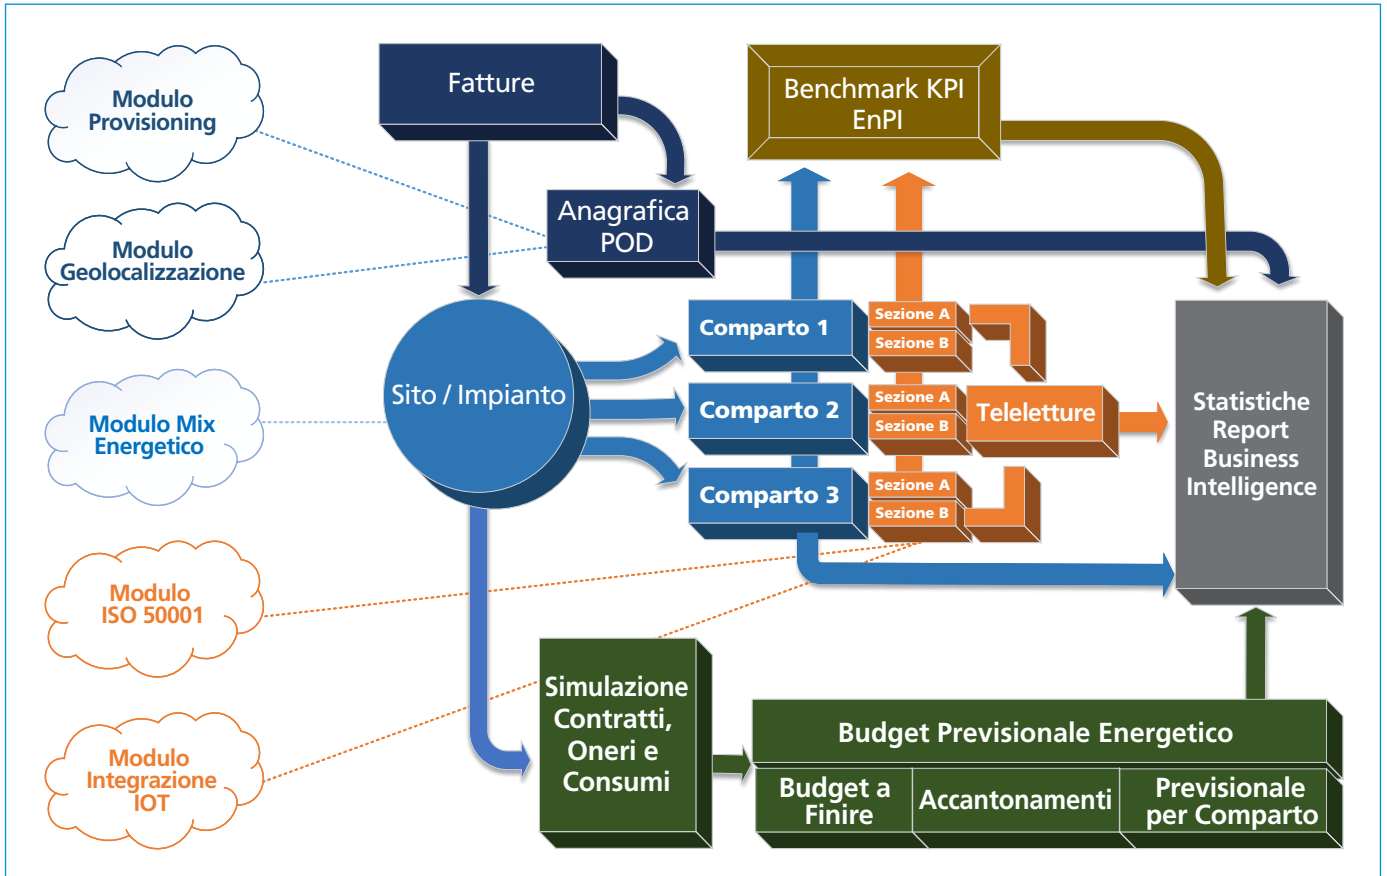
Modulo Provisioning

Modulo Geolocalizzazione

Modulo Mix Energetico

Modulo ISO 50001

Modulo Integrazione IOT

Fatture

Anagrafica POD

Benchmark KPI EnPI

Sito / Impianto

Comparto 1

Sezione A

Sezione B

Comparto 2

Sezione A

Sezione B

Teleletture

Comparto 3

Sezione A

Sezione B

Statistiche Report Business Intelligence

Simulazione Contratti, Oneri e Consumi

Budget Previsionale Energetico

Budget a Finire

Accantonamenti

Previsionale per Comparto